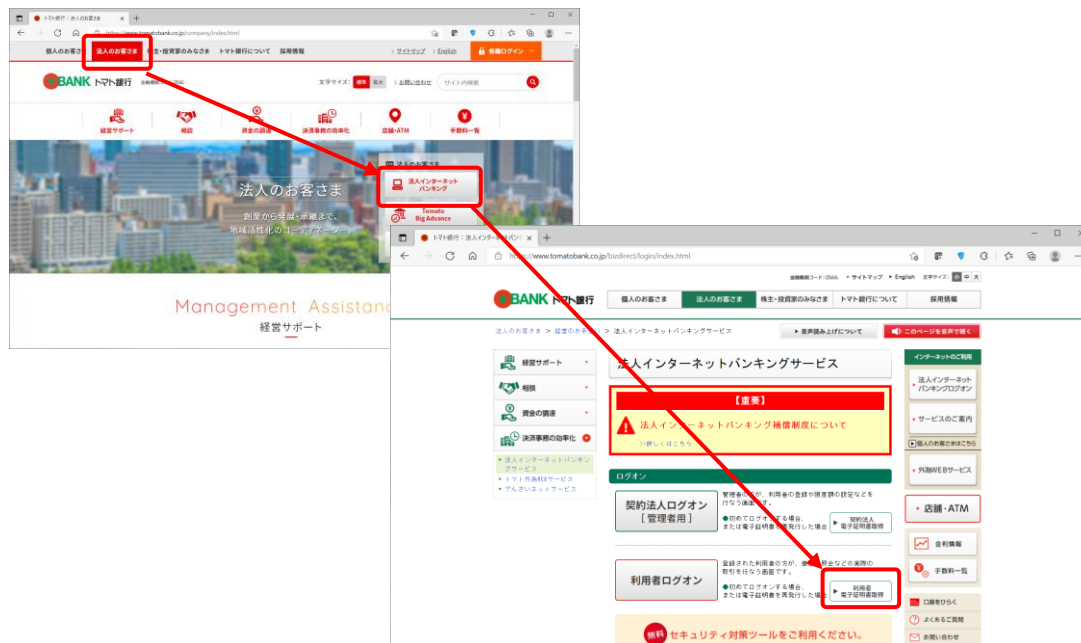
トマト銀行 : 法人のお客さま
https://www.tomatobank.co.jp/company/index.html
個人のお客さま 法人のお客さま 株主・投資家のみなさま トマト銀行について 採用情報
サイトマップ English 各種ログイン
BANK トマト銀行
文字サイズ : 標準 拡大 お問い合わせ サイト内検索
経営サポート 相談 資金の調達 決済事務の効率化 店舗・ATM 手数料一覧
法人のお客さま
法人インターネットバンキング
Tomato Big Advance
法人のお客さま
創業から発展・承継まで、地域活性化のコーディネーター
Management Assistanc
経営サポート

トマト銀行 : 法人インターネットバ
https://www.tomatobank.co.jp/bizdirect/login/index.html
金融機関コード : 0566 サイトマップ English 文字サイズ : 小 中 大
BANK トマト銀行
個人のお客さま 法人のお客さま 株主・投資家のみなさま トマト銀行について 採用情報
法人のお客さま > 経営のお手伝い > 法人インターネットバンキングサービス
音声読み上げについて
このページを音声で聞く
経営サポート
相談
資金の調達
決済事務の効率化
法人インターネットバンキングサービス
トマト外為WEBサービス
でんさいネットサービス
法人インターネットバンキングサービス
【重要】
法人インターネットバンキング補償制度について
詳しくはこちら
ログオン
契約法人ログオン
［管理者用］
管理者の方が、利用者の登録や限度額の設定などを行なう画面です。
●初めてログオンする場合、または電子証明書を再発行した場合
契約法人 電子証明書取得
利用者ログオン
登録された利用者の方が、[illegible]会などの実際の取引を行なう画面です。
●初めてログオンする場合、または電子証明書を再発行した場合
利用者 電子証明書取得
セキュリティ対策ツールをご利用ください。
インターネットのご利用
法人インターネットバンキングログオン
サービスのご案内
個人のお客さまはこちら
外為WEBサービス
店舗・ATM
金利情報
手数料一覧
口座をひらく
よくあるご質問
お問い合わせ